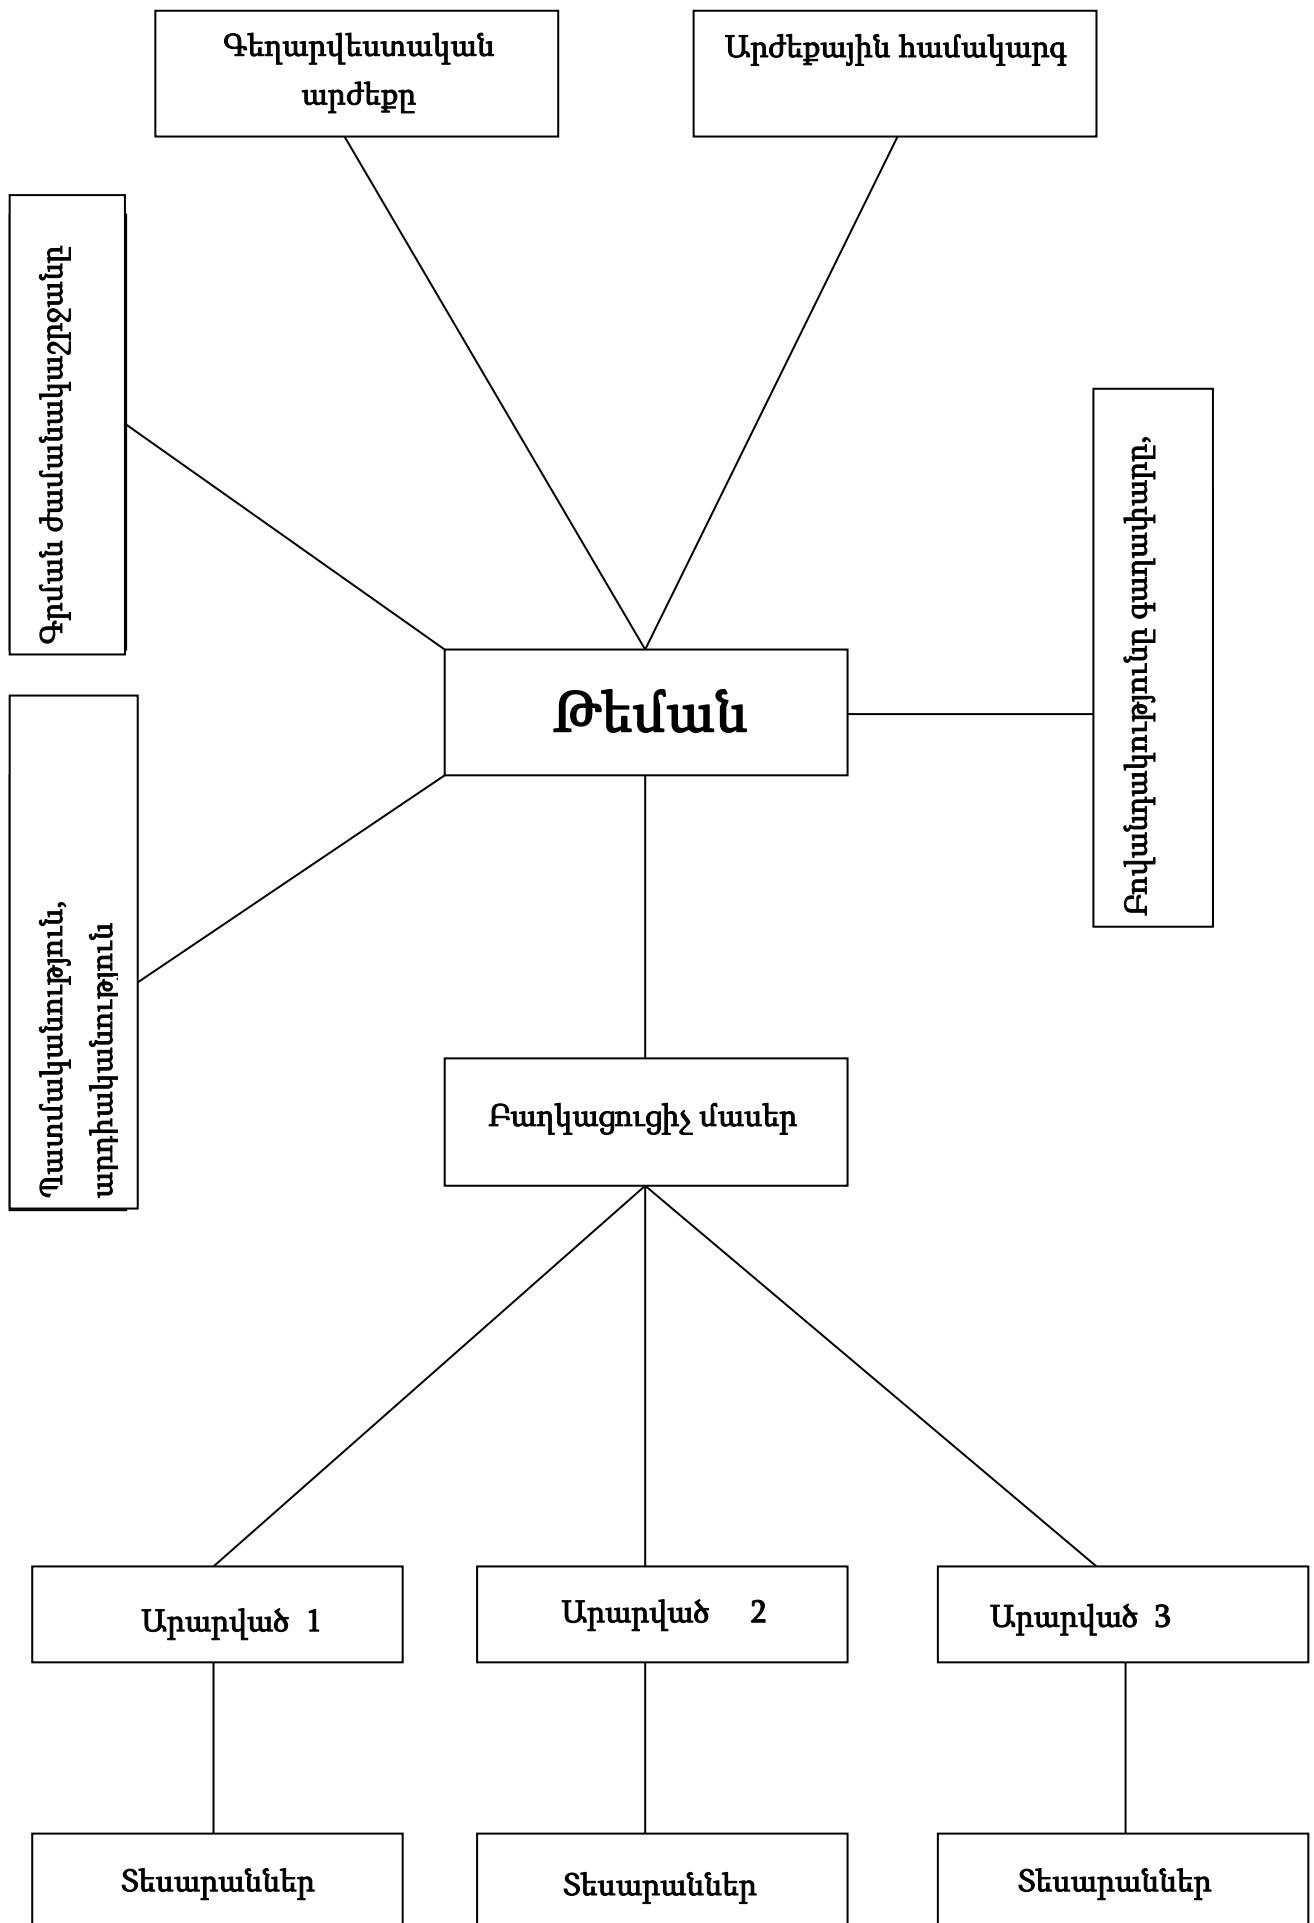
Գեղարվեստական արժեքը

Արժեքային համակարգ

Գրման ժամանակաշրջանը

Թեման

Բովանդակությունը ձևակերպ,

Պատմականություն, արդիականություն

Բաղկացուցիչ մասեր

Արարված 1

Արարված 2

Արարված 3

Տեսարաններ

Տեսարաններ

Տեսարաններ